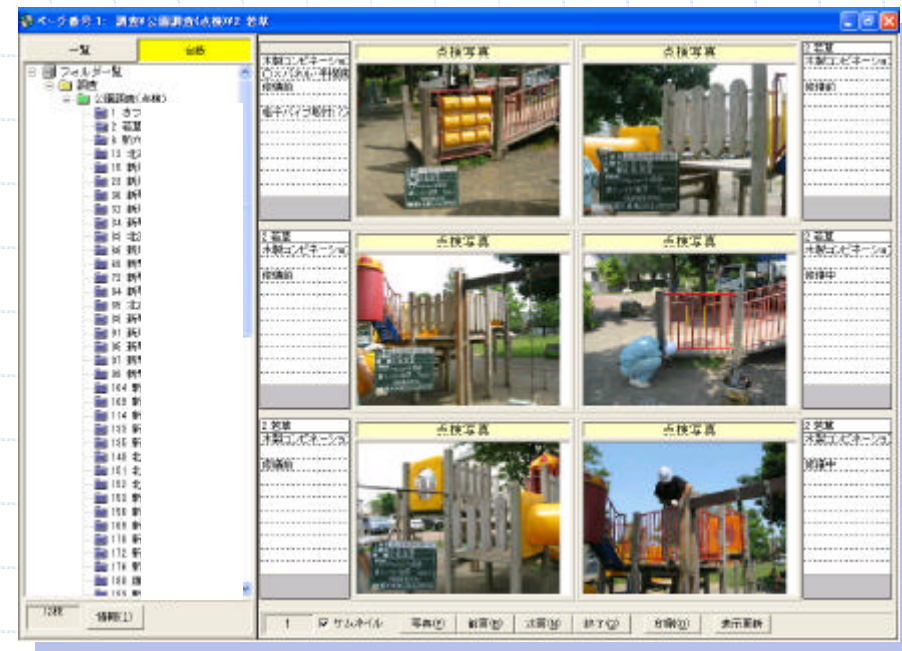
ページ番号 1: 調査#公園調査(点検)#2 若草

一覧

台帳

フォルダ一覧
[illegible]
公園調査(点検)
1 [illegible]
2 若草
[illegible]
13 北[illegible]
15 新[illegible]
20 新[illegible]
30 新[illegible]
32 新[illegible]
34 新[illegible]
38 北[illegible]
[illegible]
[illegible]
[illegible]
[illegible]
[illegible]
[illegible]
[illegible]
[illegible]
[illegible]
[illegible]
164 新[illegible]
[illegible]
114 新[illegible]
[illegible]
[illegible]
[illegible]
161 北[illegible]
162 北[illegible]
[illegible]
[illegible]
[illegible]
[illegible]
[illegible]
172 新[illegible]
176 新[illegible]
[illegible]

12件

情報(I)

木製コンビネーション
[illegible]
修繕前
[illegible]

点検写真

点検写真

2 若草
木製コンビネーション
修繕前

2 若草
木製コンビネーション
修繕前

点検写真

点検写真

2 若草
木製コンビネーション
修繕中

2 若草
木製コンビネーション
修繕前

点検写真

点検写真

2 若草
木製コンビネーション
修繕中

1

サムネイル

写真(P)

前頁(B)

次頁(N)

終了(Q)

印刷(R)

表示更新